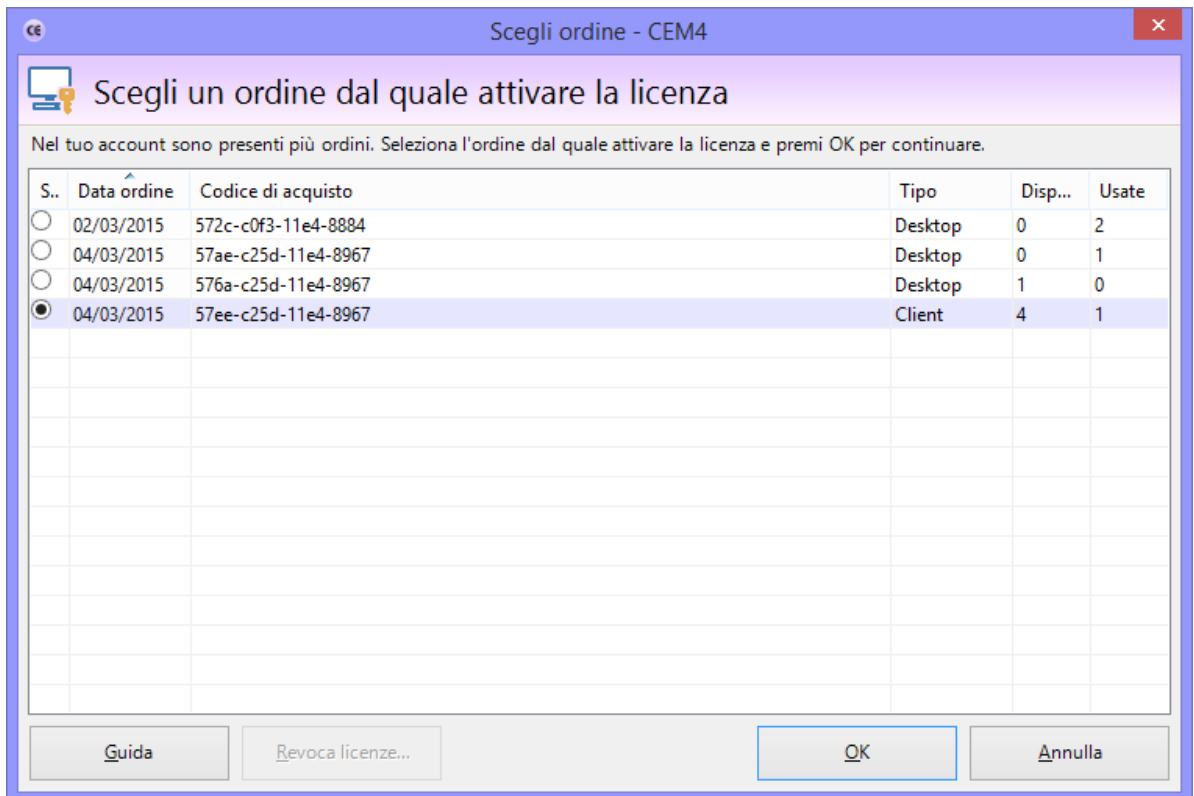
Scegli ordine - CEM4

Scegli un ordine dal quale attivare la licenza

Nel tuo account sono presenti più ordini. Seleziona l'ordine dal quale attivare la licenza e premi OK per continuare.

| S.. | Data ordine | Codice di acquisto | Tipo | Disp... | Usate |
|---|---|---|---|---|---|
| ○ | 02/03/2015 | 572c-c0f3-11e4-8884 | Desktop | 0 | 2 |
| ○ | 04/03/2015 | 57ae-c25d-11e4-8967 | Desktop | 0 | 1 |
| ○ | 04/03/2015 | 576a-c25d-11e4-8967 | Desktop | 1 | 0 |
| ● | 04/03/2015 | 57ee-c25d-11e4-8967 | Client | 4 | 1 |

Guida

Revoca licenze...

OK

Annulla